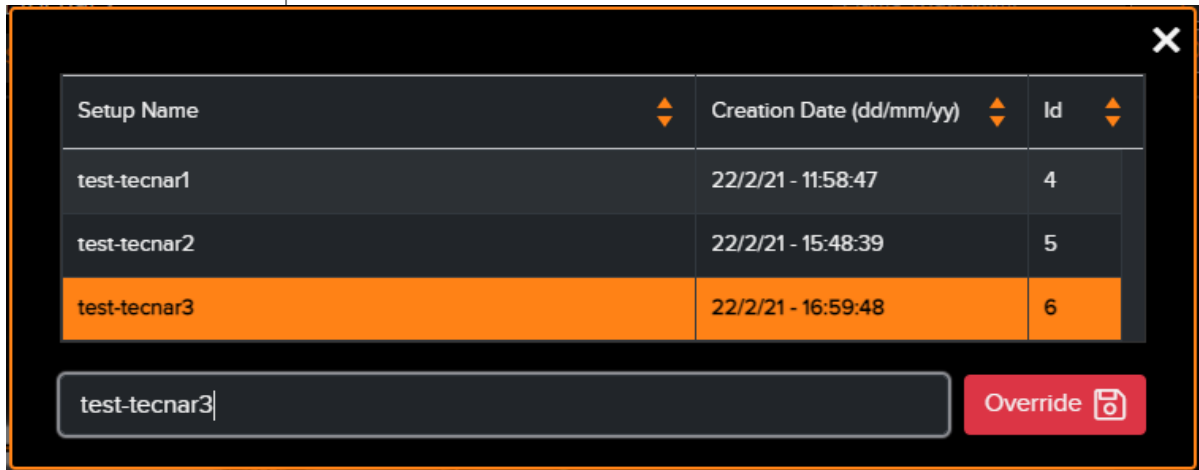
| Setup Name | Creation Date (dd/mm/yy) | Id |
|---|---|---|
| test-tecnar1 | 22/2/21 - 11:58:47 | 4 |
| test-tecnar2 | 22/2/21 - 15:48:39 | 5 |
| test-tecnar3 | 22/2/21 - 16:59:48 | 6 |

test-tecnar3

Override